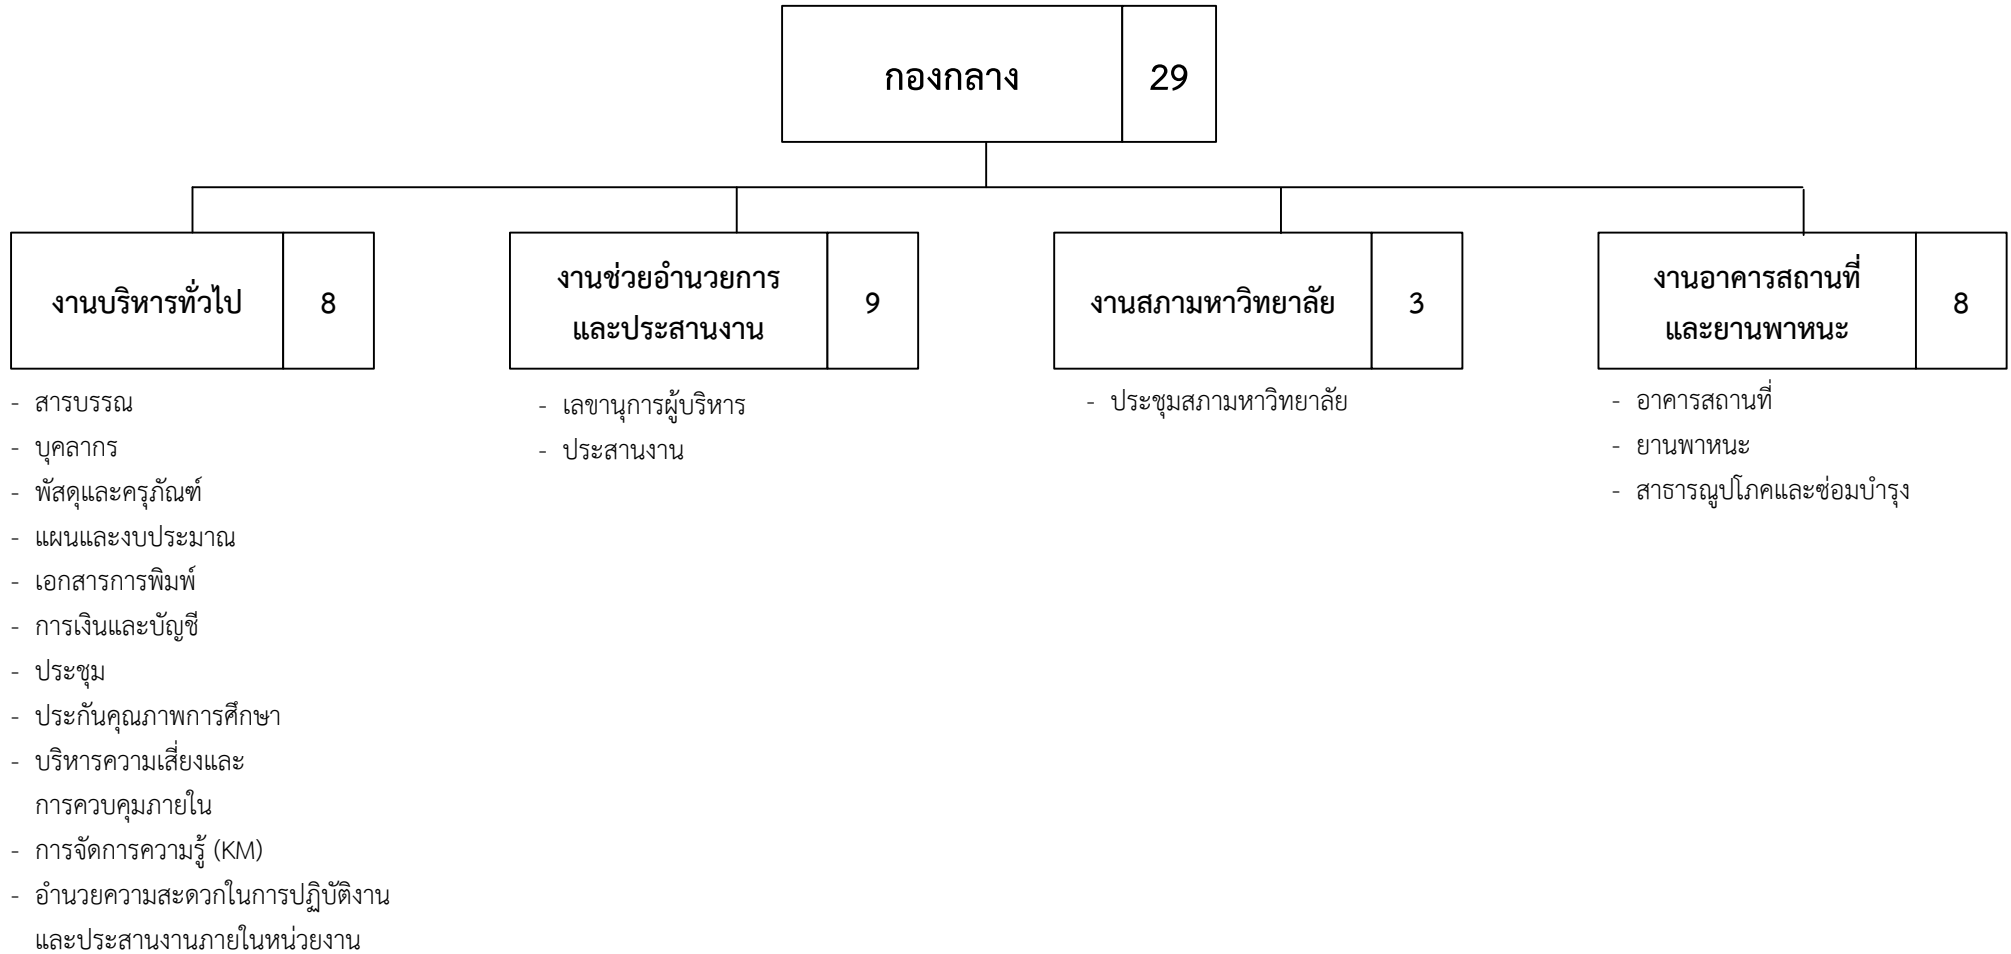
| กองกลาง | 29 |
|---|---|

| งานบริหารทั่วไป | 8 |
|---|---|

- สารบรรณ
- บุคลากร
- พัสดุและครุภัณฑ์
- แผนและงบประมาณ
- เอกสารการพิมพ์
- การเงินและบัญชี
- ประชุม
- ประกันคุณภาพการศึกษา
- บริหารความเสี่ยงและการควบคุมภายใน
- การจัดการความรู้ (KM)
- อำนวยความสะดวกในการปฏิบัติงานและประสานงานภายในหน่วยงาน

| งานช่วยอำนวยการและประสานงาน | 9 |
|---|---|

- เลขานุการผู้บริหาร
- ประสานงาน

| งานสภามหาวิทยาลัย | 3 |
|---|---|

- ประชุมสภามหาวิทยาลัย

| งานอาคารสถานที่และยานพาหนะ | 8 |
|---|---|

- อาคารสถานที่
- ยานพาหนะ
- สาธารณูปโภคและซ่อมบำรุง